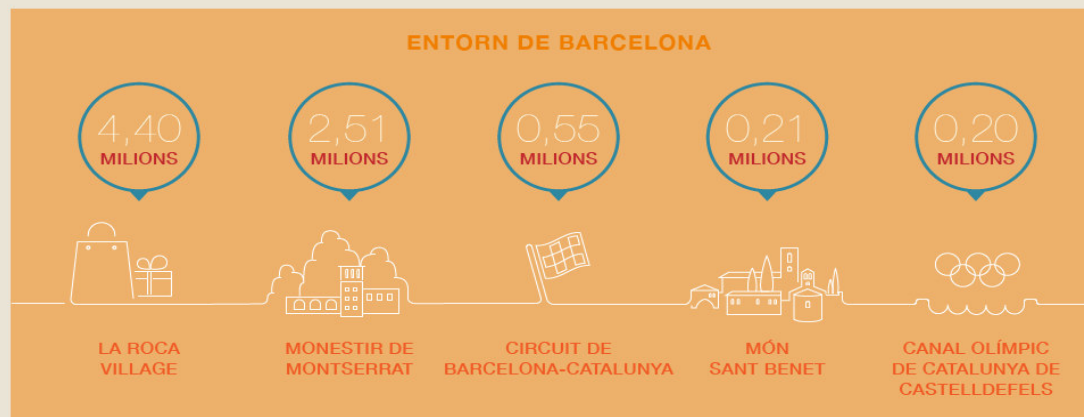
ENTORN DE BARCELONA

4,40
MILIONS

2,51
MILIONS

0,55
MILIONS

0,21
MILIONS

0,20
MILIONS

LA ROCA VILLAGE

MONESTIR DE MONTSERRAT

CIRCUIT DE BARCELONA-CATALUNYA

MÓN SANT BENET

CANAL OLÍMPIC DE CATALUNYA DE CASTELLDEFELS